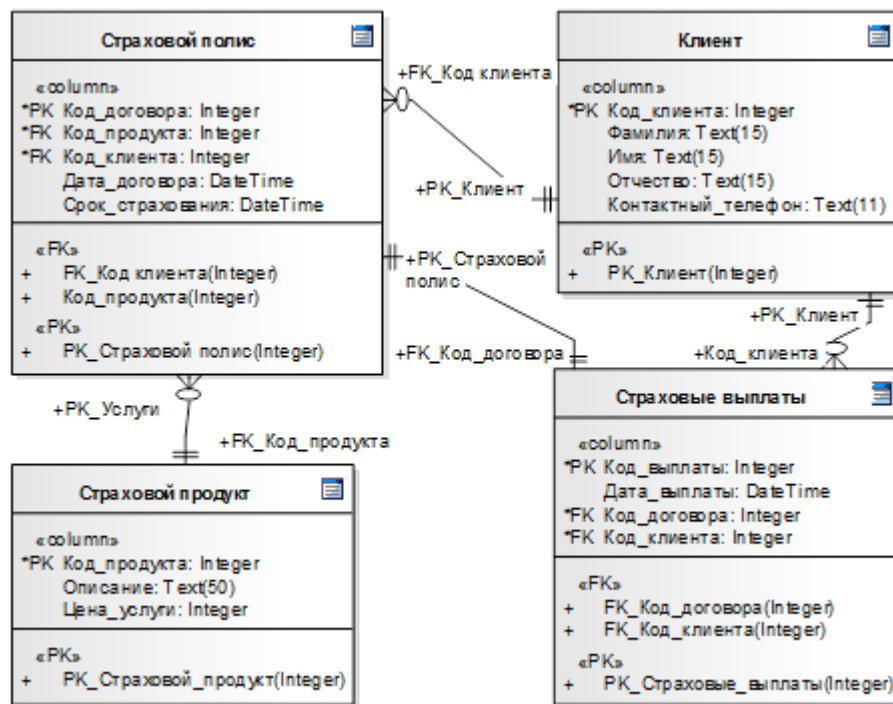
Страховой полис

«column»
*PK Код_договора: Integer
*FK Код_продукта: Integer
*FK Код_клиента: Integer
Дата_договора: DateTime
Срок_страхования: DateTime

«FK»
+ FK_Код клиента(Integer)
+ Код_продукта(Integer)

«PK»
+ PK_Страховой полис(Integer)

+FK_Код клиента

+PK_Клиент

+PK_Страховой полис

+FK_Код_договора

Клиент

«column»
*PK Код_клиента: Integer
Фамилия: Text(15)
Имя: Text(15)
Отчество: Text(15)
Контактный_телефон: Text(11)

«PK»
+ PK_Клиент(Integer)

+PK_Клиент

+Код_клиента

+PK_Услуги

+FK_Код_продукта

Страховой продукт

«column»
*PK Код_продукта: Integer
Описание: Text(50)
Цена_услуги: Integer

«PK»
+ PK_Страховой_продукт(Integer)

Страховые выплаты

«column»
*PK Код_выплаты: Integer
Дата_выплаты: DateTime
*FK Код_договора: Integer
*FK Код_клиента: Integer

«FK»
+ FK_Код_договора(Integer)
+ FK_Код_клиента(Integer)

«PK»
+ PK_Страховые_выплаты(Integer)